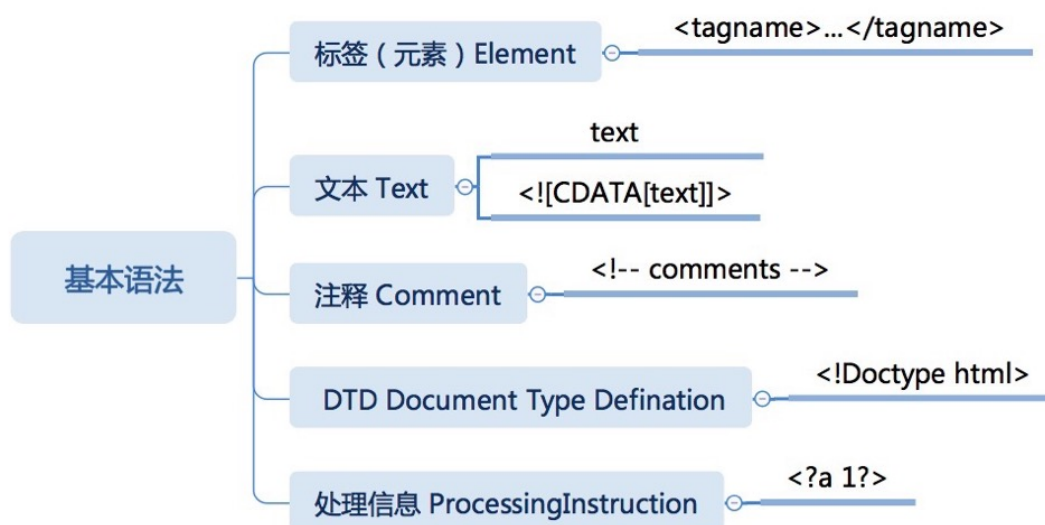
基本语法

标签（元素）Element

<tagname>...</tagname>

文本 Text

text

<![CDATA[text]]>

注释 Comment

<!-- comments -->

DTD Document Type Defination

<!Doctype html>

处理信息 ProcessingInstruction

<?a 1?>